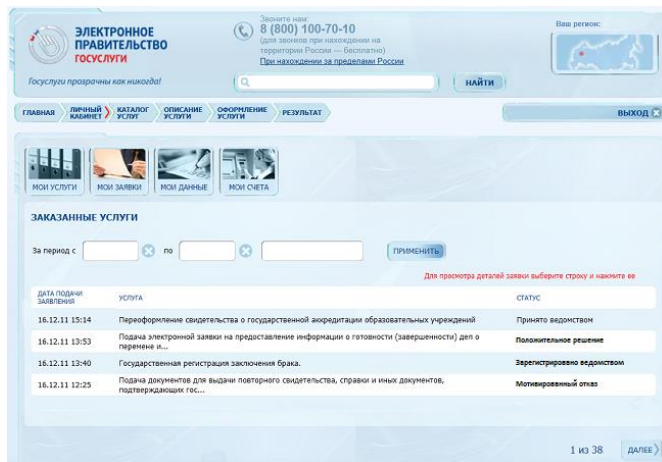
ЭЛЕКТРОННОЕ ПРАВИТЕЛЬСТВО
ГОСУСЛУГИ
Госуслуги прозрачны как никогда!

Звоните нам:
8 (800) 100-70-10
(для звонков при нахождении на территории России — бесплатно)
При нахождении за пределами России

НАЙТИ

Ваш регион:

ГЛАВНАЯ | ЛИЧНЫЙ КАБИНЕТ | КАТАЛОГ УСЛУГ | ОПИСАНИЕ УСЛУГИ | ОФОРМЛЕНИЕ УСЛУГИ | РЕЗУЛЬТАТ

ВЫХОД

МОИ УСЛУГИ | МОИ ЗАЯВКИ | МОИ ДАННЫЕ | МОИ СЧЕТА

ЗАКАЗАННЫЕ УСЛУГИ

За период с [ ] по [ ] [ ] ПРИМЕНИТЬ

Для просмотра деталей заявки выберите строку и нажмите на

| ДАТА ПОДАЧИ ЗАЯВЛЕНИЯ | УСЛУГА | СТАТУС |
|---|---|---|
| 16.12.11 15:14 | Переоформление свидетельства о государственной аккредитации образовательных учреждений | Принято ведомством |
| 16.12.11 13:53 | Подача электронной заявки на предоставление информации о готовности (завершенности) дел о перемене и... | Положительное решение |
| 16.12.11 13:40 | Государственная регистрация заключения брака. | Зарегистрировано ведомством |
| 16.12.11 12:25 | Подача документов для выдачи повторного свидетельства, справки и иных документов, подтверждающих гос... | Мотивированный отказ |

1 из 38 ДАЛЕЕ